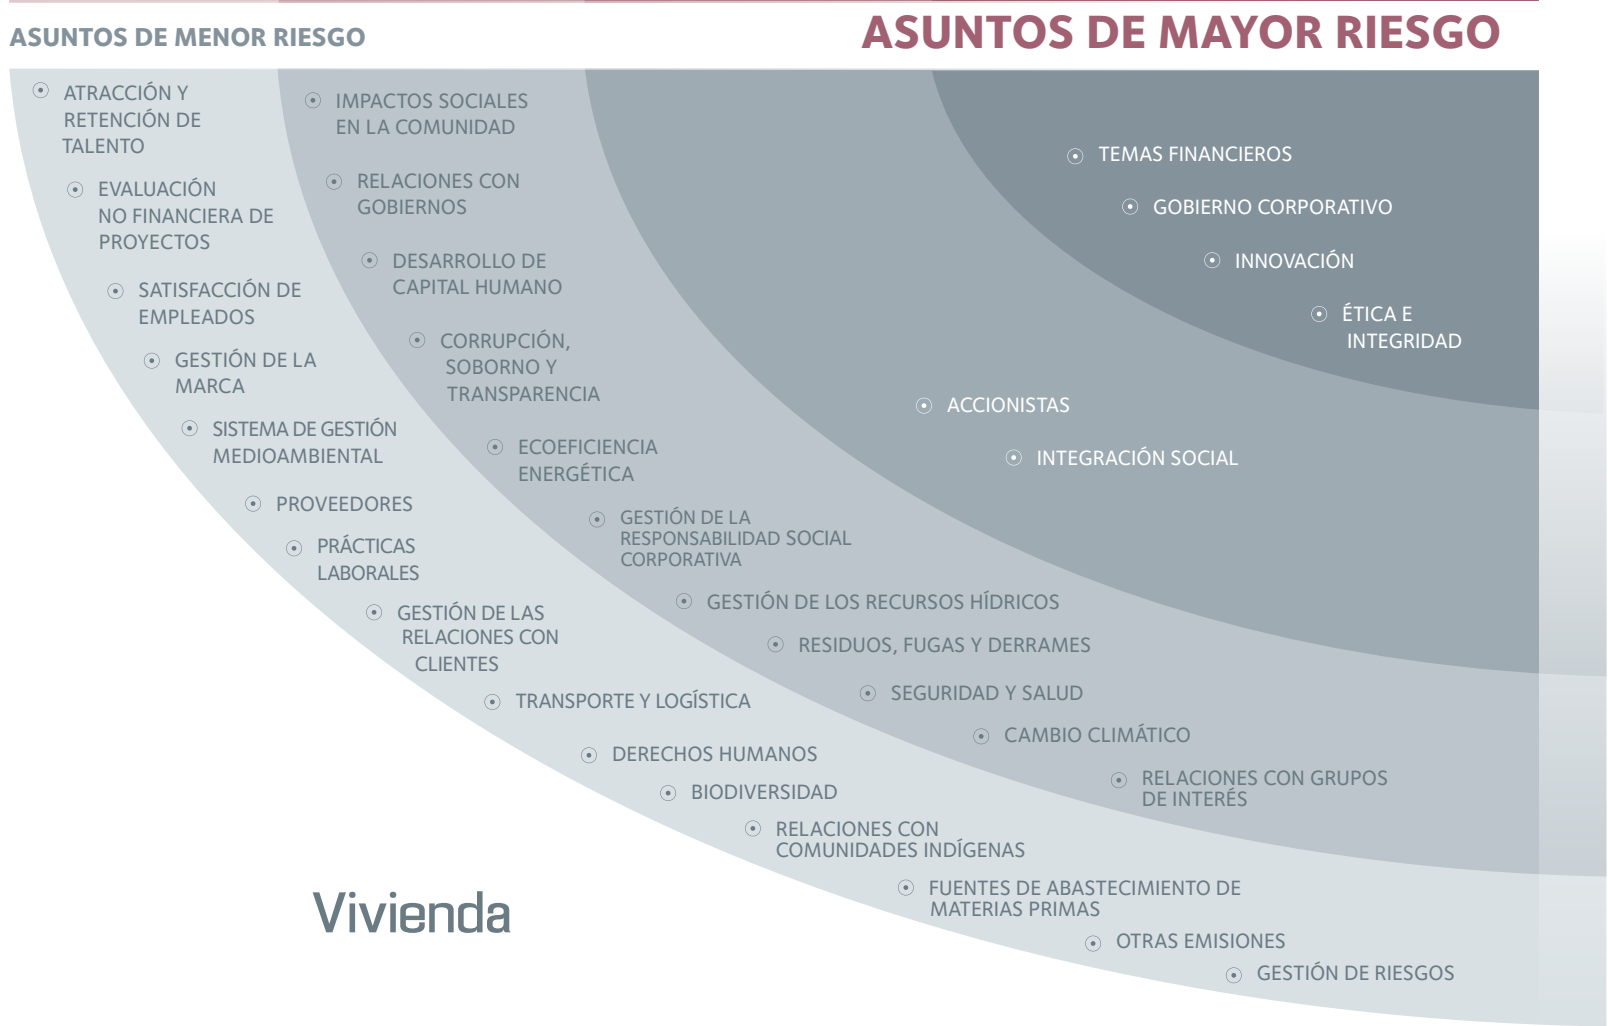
ASUNTOS DE MENOR RIESGO

ASUNTOS DE MAYOR RIESGO

ATRACCIÓN Y RETENCIÓN DE TALENTO

EVALUACIÓN NO FINANCIERA DE PROYECTOS

SATISFACCIÓN DE EMPLEADOS

GESTIÓN DE LA MARCA

SISTEMA DE GESTIÓN MEDIOAMBIENTAL

PROVEEDORES

PRÁCTICAS LABORALES

GESTIÓN DE LAS RELACIONES CON CLIENTES

TRANSPORTE Y LOGÍSTICA

DERECHOS HUMANOS

BIODIVERSIDAD

RELACIONES CON COMUNIDADES INDÍGENAS

FUENTES DE ABASTECIMIENTO DE MATERIAS PRIMAS

OTRAS EMISIONES

GESTIÓN DE RIESGOS

IMPACTOS SOCIALES EN LA COMUNIDAD

RELACIONES CON GOBIERNOS

DESARROLLO DE CAPITAL HUMANO

CORRUPCIÓN, SOBORNO Y TRANSPARENCIA

ECOEFICIENCIA ENERGÉTICA

GESTIÓN DE LA RESPONSABILIDAD SOCIAL CORPORATIVA

GESTIÓN DE LOS RECURSOS HÍDRICOS

RESIDUOS, FUGAS Y DERRAMES

SEGURIDAD Y SALUD

CAMBIO CLIMÁTICO

RELACIONES CON GRUPOS DE INTERÉS

ACCIONISTAS

INTEGRACIÓN SOCIAL

TEMAS FINANCIEROS

GOBIERNO CORPORATIVO

INNOVACIÓN

ÉTICA E INTEGRIDAD

Vivienda